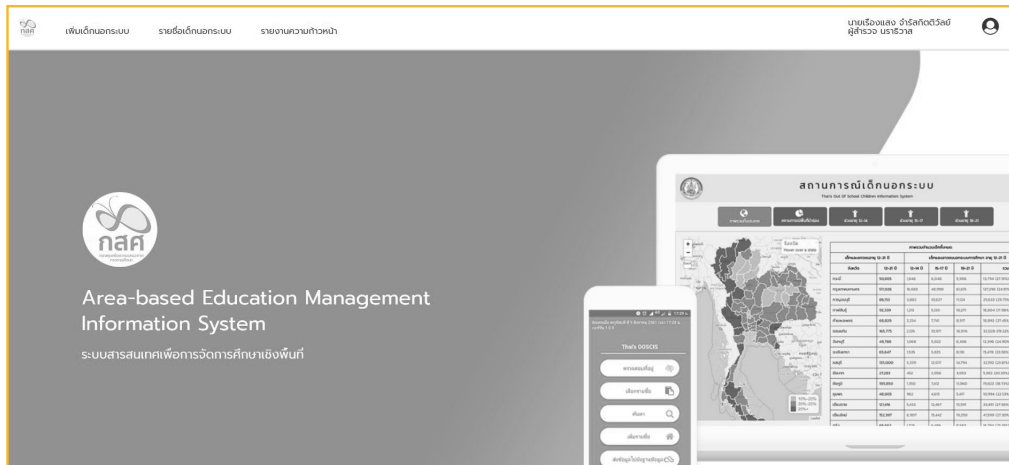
กสศ

เพิ่มเด็กนอกระบบ รายชื่อเด็กนอกระบบ รายงานความก้าวหน้า

นายเรืองแสง จำรัสกิตติวัลย์
ผู้สำรวจ นราธิวาส

กสศ

Area-based Education Management Information System

ระบบสารสนเทศเพื่อการจัดการศึกษาเชิงพื้นที่

สถานการณ์เด็กนอกระบบ

Thai's Out Of School Children Information System

Thai's OOSCIS

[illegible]